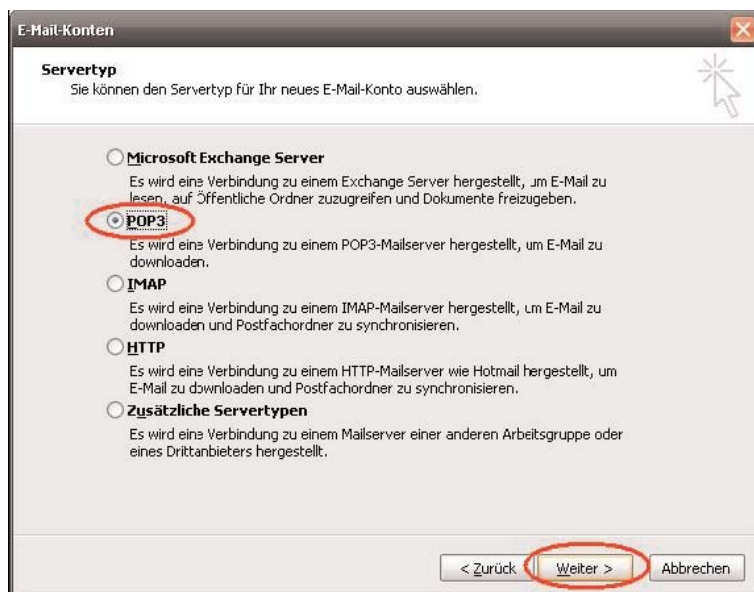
E-Mail-Konten

Servertyp
Sie können den Servertyp für Ihr neues E-Mail-Konto auswählen.

Microsoft Exchange Server
Es wird eine Verbindung zu einem Exchange Server hergestellt, um E-Mail zu lesen, auf Öffentliche Ordner zuzugreifen und Dokumente freizugeben.

POP3
Es wird eine Verbindung zu einem POP3-Mailserver hergestellt, um E-Mail zu downloaden.

IMAP
Es wird eine Verbindung zu einem IMAP-Mailserver hergestellt, um E-Mail zu downloaden und Postfachordner zu synchronisieren.

HTTP
Es wird eine Verbindung zu einem HTTP-Mailserver wie Hotmail hergestellt, um E-Mail zu downloaden und Postfachordner zu synchronisieren.

Zusätzliche Servertypen
Es wird eine Verbindung zu einem Mailserver einer anderen Arbeitsgruppe oder eines Drittanbieters hergestellt.

< Zurück | Weiter > | Abbrechen